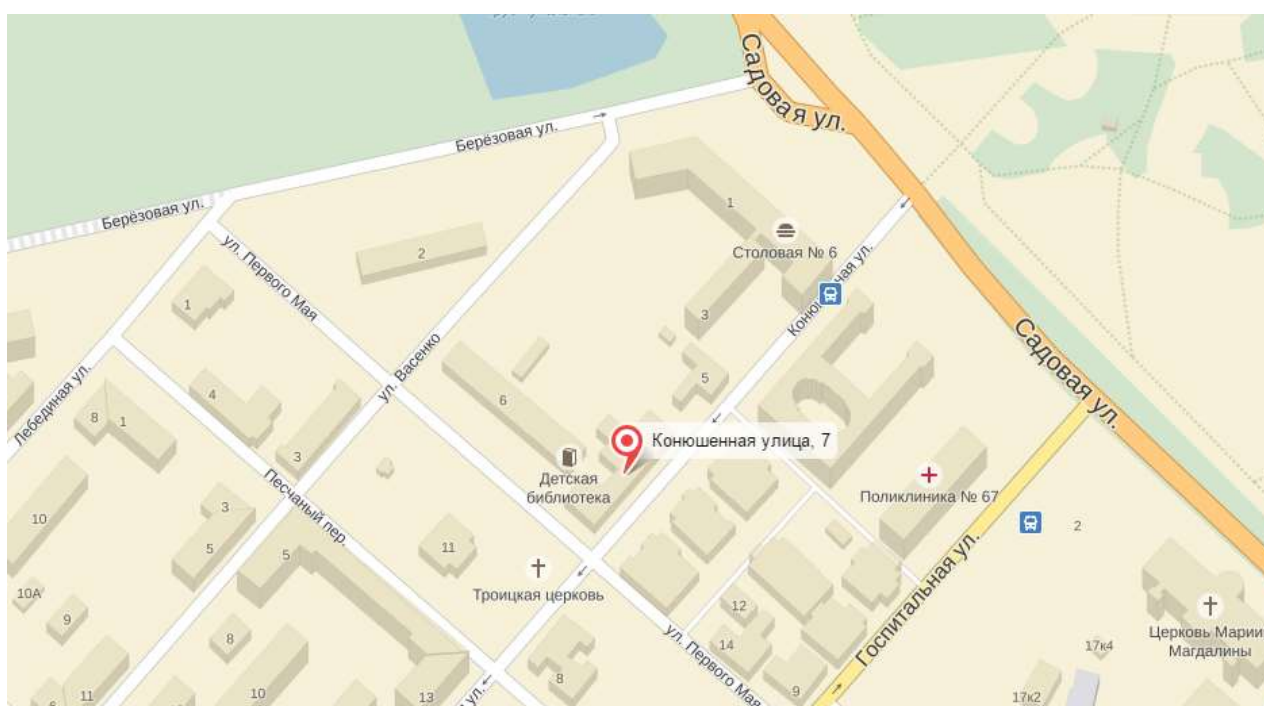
Садовая ул.
Берёзовая ул.
Берёзовая ул.
1
Столовая № 6
2
ул. Первого Мая
Конюшенная ул.
1
3
ул. Васенко
Садовая ул.
Лебединая ул.
4
6
5
8
1
3
Конюшенная улица, 7
Детская библиотека
Поликлиника № 67
Песчаный пер.
10
3
5
5
11
Госпитальная ул.
2
Троицкая церковь
10А
9
8
12
14
ул. Первого Мая
17к4
Церковь Марии Магдалины
11
6
10
13
ул.
8
9
17к2